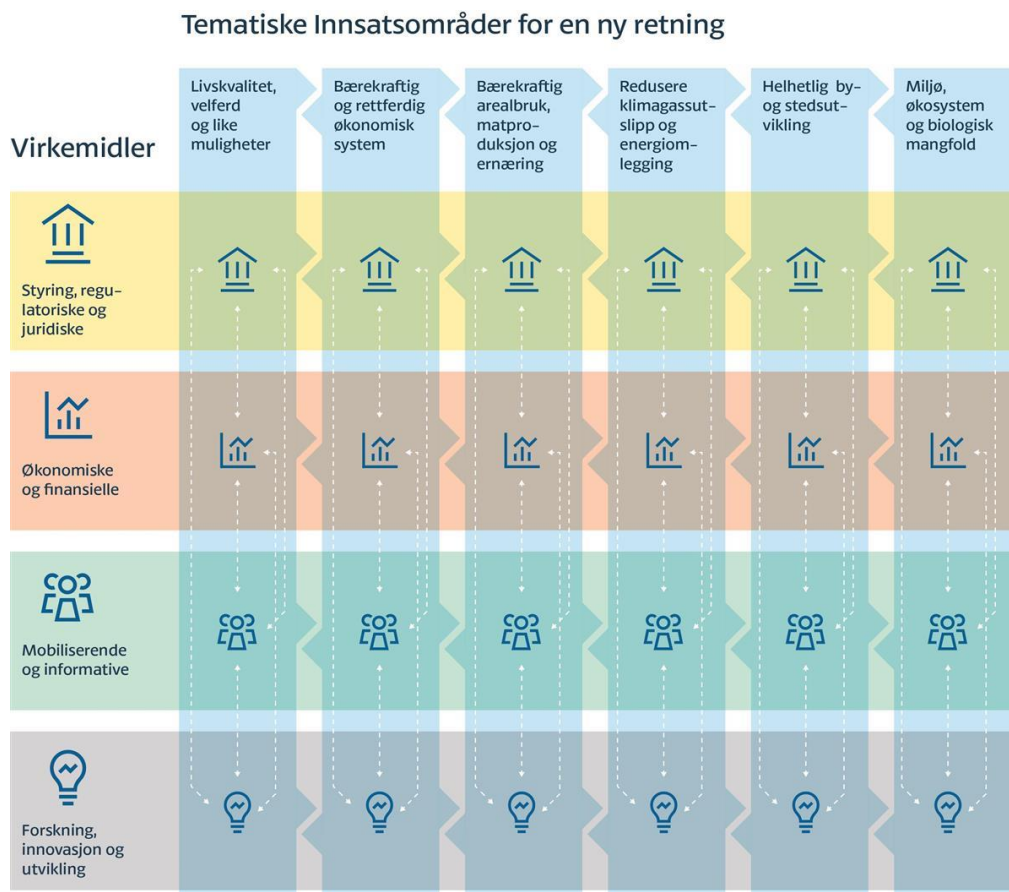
Tematiske Innsatsområder for en ny retning

Virkemidler

Livskvalitet, velferd og like muligheter

Bærekraftig og rettferdig økonomisk system

Bærekraftig arealbruk, matproduksjon og ernæring

Redusere klimagassutslipp og energiomlegging

Helhetlig by- og stedsutvikling

Miljø, økosystem og biologisk mangfold

Styring, regulatoriske og juridiske

Økonomiske og finansielle

Mobiliserende og informative

Forskning, innovasjon og utvikling